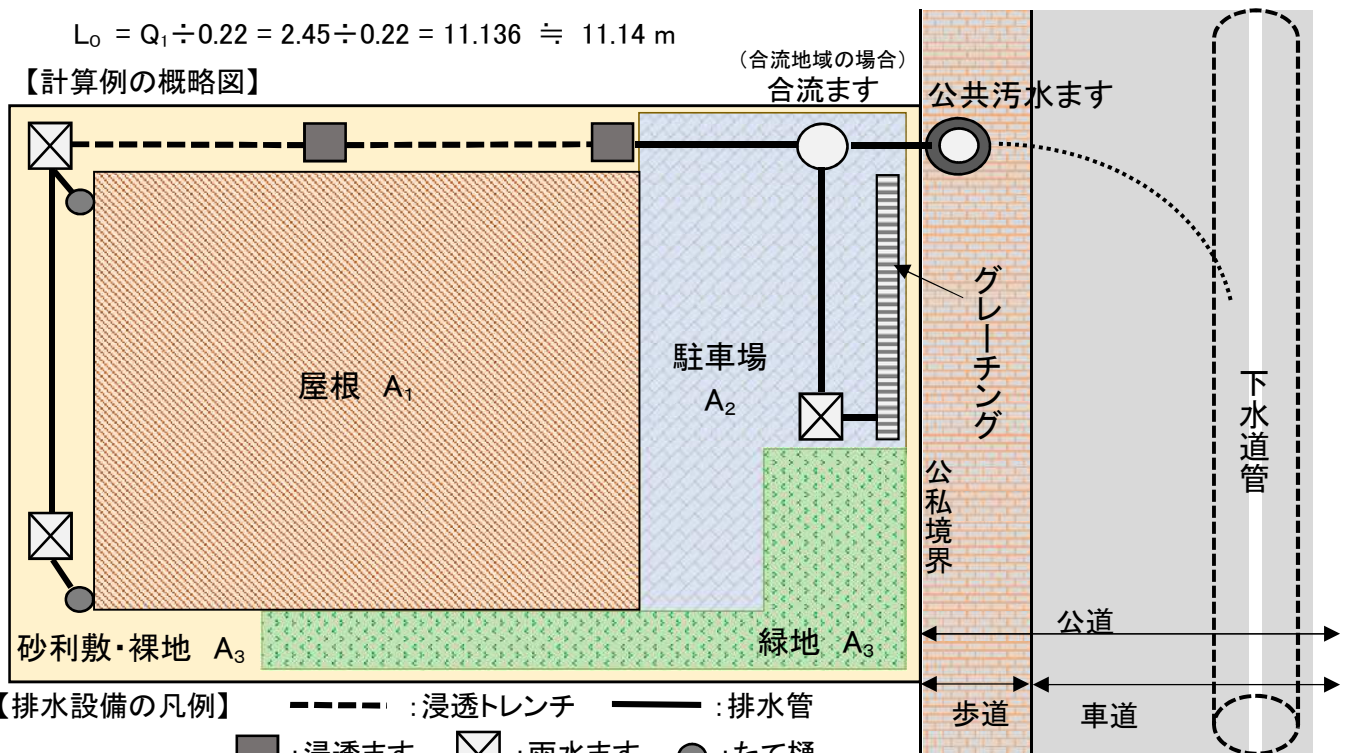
$L_O = Q_1 \div 0.22 = 2.45 \div 0.22 = 11.136 \fallingdotseq 11.14$ m

【計算例の概略図】

（合流地域の場合）
合流ます

公共汚水ます

グレーチング

駐車場
$A_2$

屋根 $A_1$

下水道管

公私境界

公道

砂利敷・裸地 $A_3$

緑地 $A_3$

歩道

車道

【排水設備の凡例】 :浸透トレンチ :排水管

:浸透ます :雨水ます :たて樋